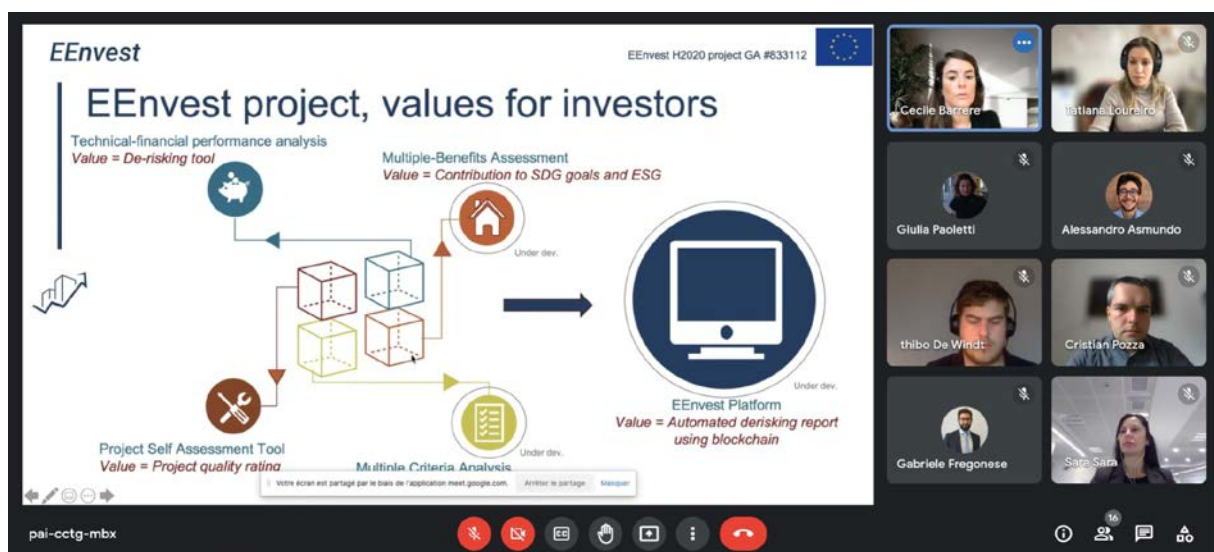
EEnvest

EEnvest H2020 project GA #833112

EEnvest project, values for investors

Technical-financial performance analysis
Value = De-risking tool

Multiple-Benefits Assessment
Value = Contribution to SDG goals and ESG

Under dev.

Under dev.

EEnvest Platform
Value = Automated derisking report using blockchain

Project Self Assessment Tool
Value = Project quality rating

Multiple Criteria Analysis

Under dev.

Votre écran est partagé par le biais de l'application meet.google.com. Arrêter le partage Masquer

Cecile Barrere
Tatiana Loureiro
Giulia Paoletti
Alessandro Asmundo
thibo De Windt
Cristian Pozza
Gabriele Fregonese
Sara Sara

pai-cctg-mbx

16